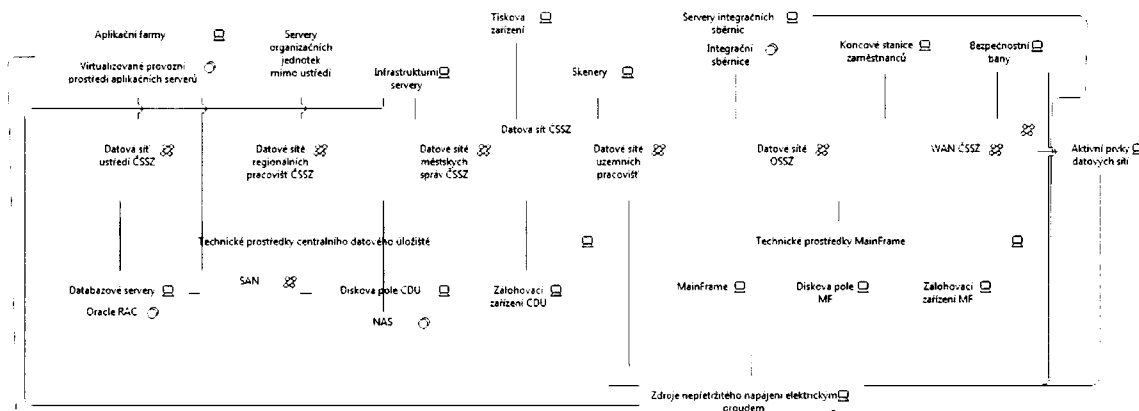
Aplikační farmy

Virtualizované provozní prostředí aplikačních serverů

Servery organizačních jednotek mimo ústředí

Infrastrukturní servery

Tisková zařízení

Skenery

Servery integračních sběrnic

Integrační sběrnice

Koncové stanice zaměstnanců

Bezpečnostní brány

Datová síť ČSSZ

Datová síť ústředí ČSSZ

Datové sítě regionálních pracovišť ČSSZ

Datové sítě městských správ ČSSZ

Datové sítě územních pracovišť

Datové sítě OSSZ

WAN ČSSZ

Aktivní prvky datových sítí

Technické prostředky centrálního datového úložiště

Technické prostředky MainFrame

Databázové servery

Oracle RAC

SAN

Disková pole CDU

NAS

Zálohovací zařízení CDU

MainFrame

Disková pole MF

Zálohovací zařízení MF

Zdroje nepřetržitého napájení elektrickým proudem